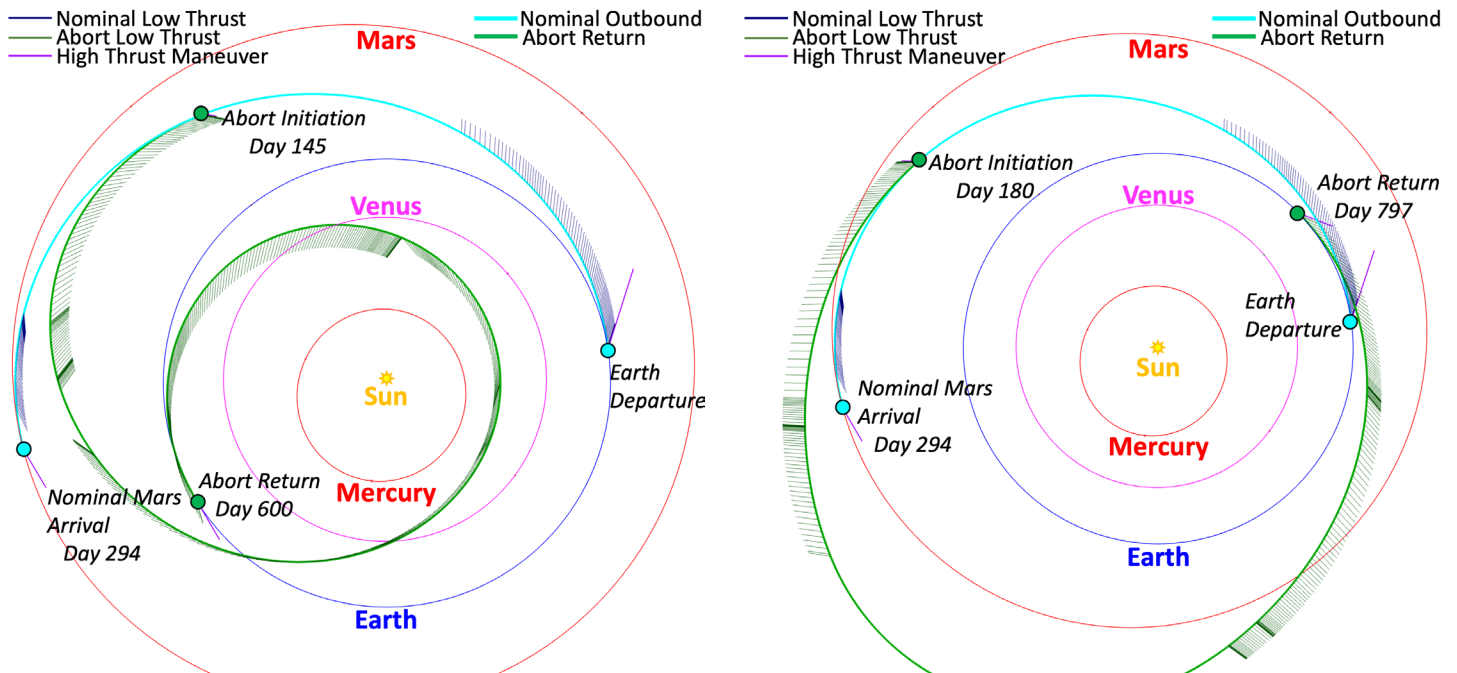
Nominal Low Thrust
Abort Low Thrust
High Thrust Maneuver
Nominal Outbound
Abort Return

Mars
Abort Initiation
Day 145
Venus
Earth
Departure
Sun
Nominal Mars
Arrival
Day 294
Abort Return
Day 600
Mercury
Earth

Nominal Low Thrust
Abort Low Thrust
High Thrust Maneuver
Nominal Outbound
Abort Return

Mars
Abort Initiation
Day 180
Venus
Abort Return
Day 797
Earth
Departure
Sun
Nominal Mars
Arrival
Day 294
Mercury
Earth